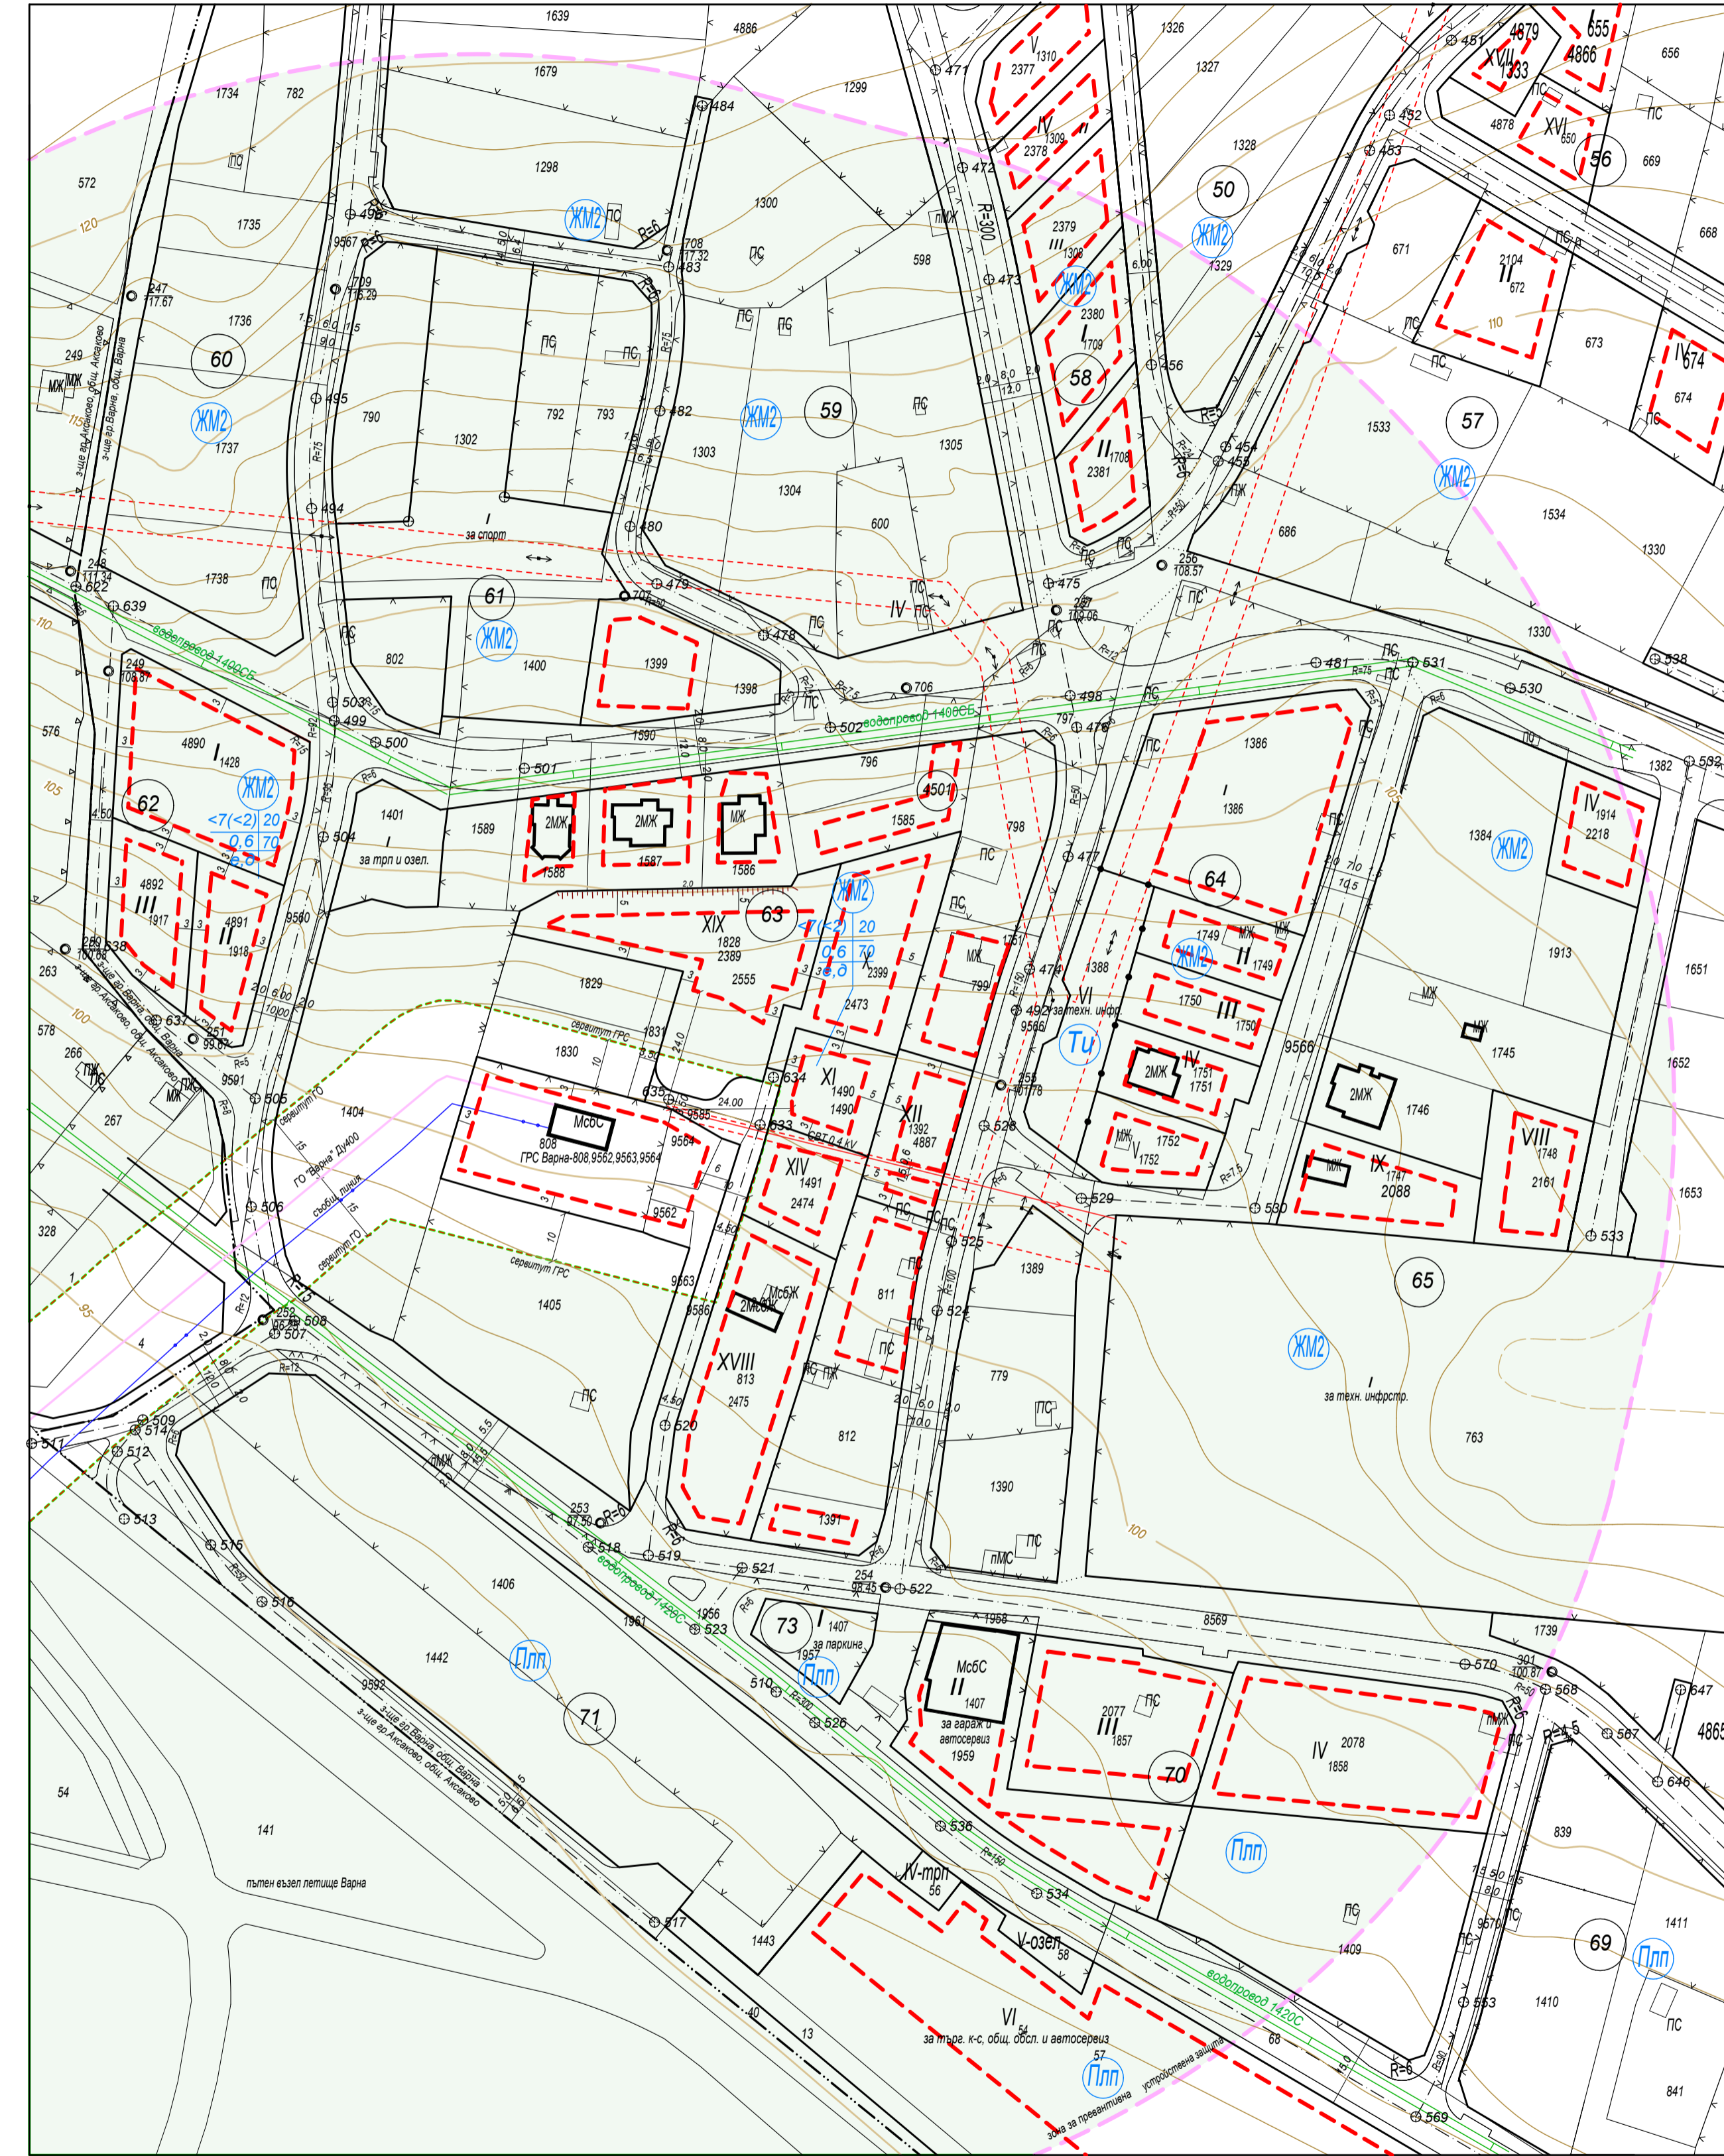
1639
4886
1326
1327
1328
4879
4866
655
656
1679
1734
782
1299
471
2377
V 1310
IV 1309
2378
451
XVII 1333
4878
XVI 650
56
669
484
452
453
572
1298
ЖМ2
ПС
1300
472
50
ЖМ2
1329
671
2104
II 672
668
1735
496
9567
R=6
708 117.32
483
ПС
пМЖ
598
R=300
473
2379
III 1308
ЖМ2
2380
I 1709
58
456
110
673
IV 674
674
247 117.67
709 115.29
ПС
ПС
ПС
ПС
1736
60
249
МЖ
ЖМ2
1737
495
790
1302
792
793
482
ЖМ2
59
1303
ПС
1305
II 1708
2381
454
455
1533
57
ЖМ2
1534
1330
494
1304
600
I за спорт
480
686
1738
248 111.34
622
639
ПС
479
61
ЖМ2
802
1400
1399
478
IV
ПС
256 108.57
475
257 109.06
ПС
1330
538
249 108.87
503
499
500
1398
706
водопровод 1400СБ
498
797
476
ПС
481
531
530
576
4890
I 1428
ЖМ2
62
<7(<2) 20
0,6 70
е,о
1590
501
796
1386
I 1386
1382
532
1401
I за тпп и озел.
504
1589
2МЖ
1588
2МЖ
1587
МЖ
1586
4501
1585
798
ПС
477
64
IV 1914
2218
1384
ЖМ2
4892
III 1917
4891
II 1918
9560
263
538
XIX 63
1828
2389
2555
ЖМ2
<7(<2) 20
0,6 70
е,о
X 2399
2473
МЖ
799
474
1388
1749
II 1749
ЖМ2
1750
III 1750
1913
1651
578
266
ПЖ
МЖ
637
251 99.67
1829
1830
1831
сервитут ГРС
492 за техн. инфр.
VI
9566
Ти
IV 1751
1751
2МЖ
9566
2МЖ
1745
1652
267
505
9591
1404
сервитут ГО
ГО "Варна" Ду400
съобщ. линия
МсбС
808
ГРС Варна-808,9562,9563,9564
9564
634
635
24.00
XI 1490
1490
633
XII 1392
4887
528
255 101.78
V 1752
1752
1746
VIII 1748
2161
1653
328
506
9562
XIV 1491
2474
ПС
525
529
IX 1747
2088
530
533
сервитут ГРС
1405
9563
МсбЖ
2МсбЖ
811
1389
65
ЖМ2
I за техн. инфрстр.
4
252 96.24
508
507
9586
XVIII 813
2475
ПС
ПЖ
ПС
524
779
ПС
509
514
511
512
520
812
763
1390
513
253 97.50
518
519
1391
ПС
пМС
515
R=50
516
1406
водопровод 1420С
521
254 98.45
522
8569
1739
1442
Плп
1961
1956
523
73
I 1407
за паркинг
1957
Плп
1958
МсбС
II 1407
за гараж и автосервиз
1959
2077
III 1857
70
IV 2078
1858
301 100.87
570
568
647
567
4865
9592
3-ще гр.Варна, общ. Варна
3-ще гр.Аксаково, общ. Аксаково
71
510
526
Плп
646
54
141
536
839
пътен възел летище Варна
IV-тпп 56
534
V-озел. 58
ПС
1409
9570
69
1411
Плп
517
1443
VI 54
за търг. к-с, общ. обсл. и автосервиз
водопровод 1420С
553
1410
ПС
40
13
57
Плп
68
зона за превантивна устройствена защита
R=6
569
841